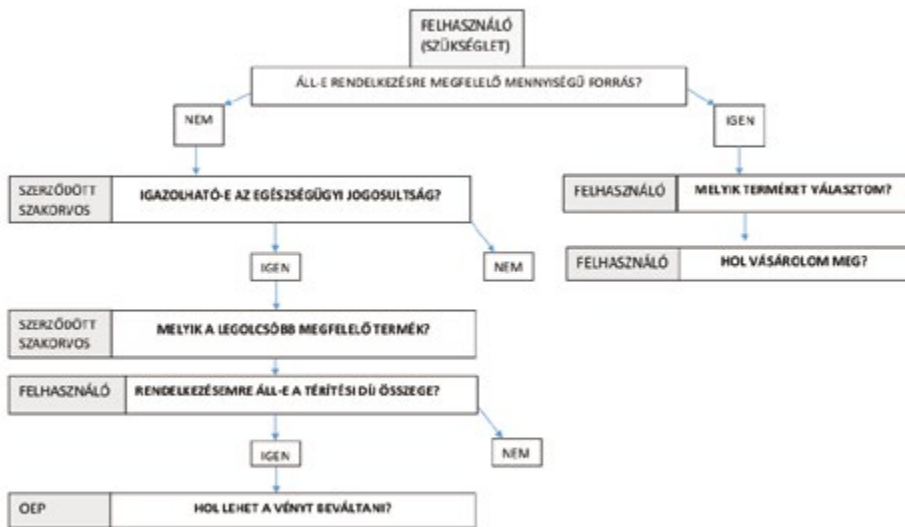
FELHASZNÁLÓ
(SZÜKSÉGLET)

ÁLL-E RENDELKEZÉSRE MEGFELELŐ MENNYISÉGŰ FORRÁS?

NEM

IGEN

SZERZŐDÖTT SZAKORVOS

IGAZOLHATÓ-E AZ EGÉSZSÉGÜGYI JOGOSULTSÁG?

FELHASZNÁLÓ

MELYIK TERMÉKET VÁLASZTOM?

IGEN

NEM

FELHASZNÁLÓ

HOL VÁSÁROLOM MEG?

SZERZŐDÖTT SZAKORVOS

MELYIK A LEGOLCSÓBB MEGFELELŐ TERMÉK?

FELHASZNÁLÓ

RENDELKEZÉSEMRE ÁLL-E A TÉRÍTÉSI DÍJ ÖSSZEGE?

IGEN

NEM

OEP

HOL LEHET A VÉNYT BEVÁLTANI?